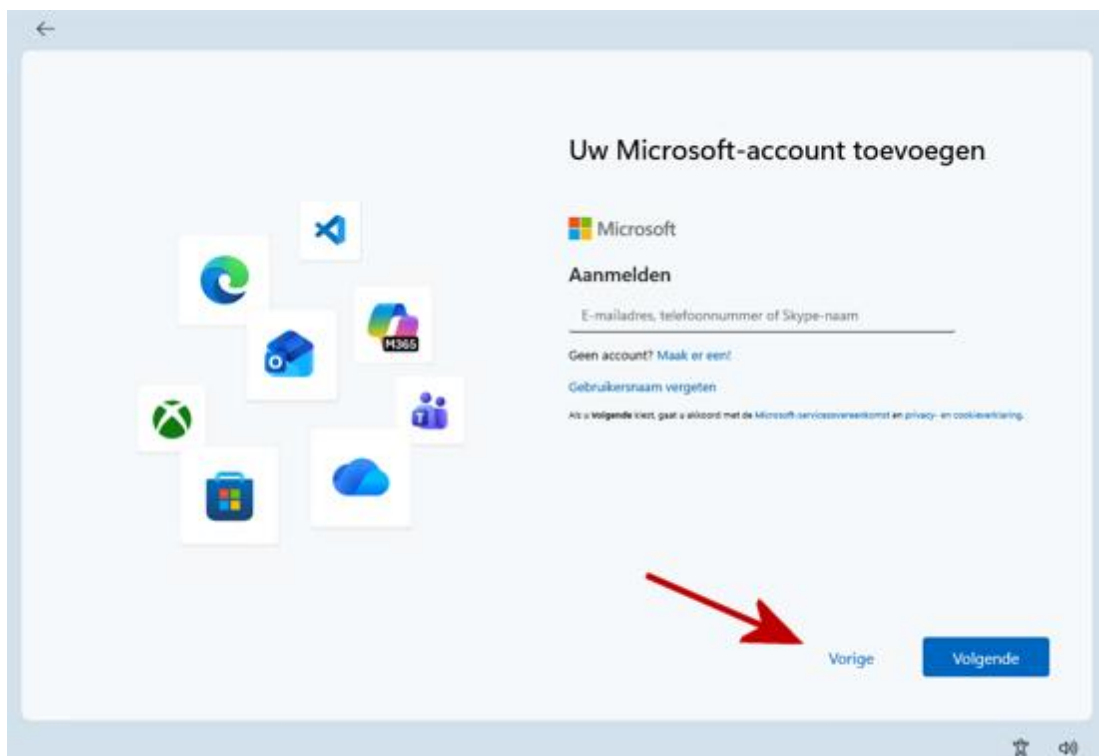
Uw Microsoft-account toevoegen

Microsoft

Aanmelden

E-mailadres, telefoonnummer of Skype-naam

Geen account? Maak er een!

Gebruikersnaam vergeten

Als u Volgende kiest, gaat u akkoord met de Microsoft-servicesovereenkomst en privacy- en cookieverklaring.

M365

Vorige

Volgende